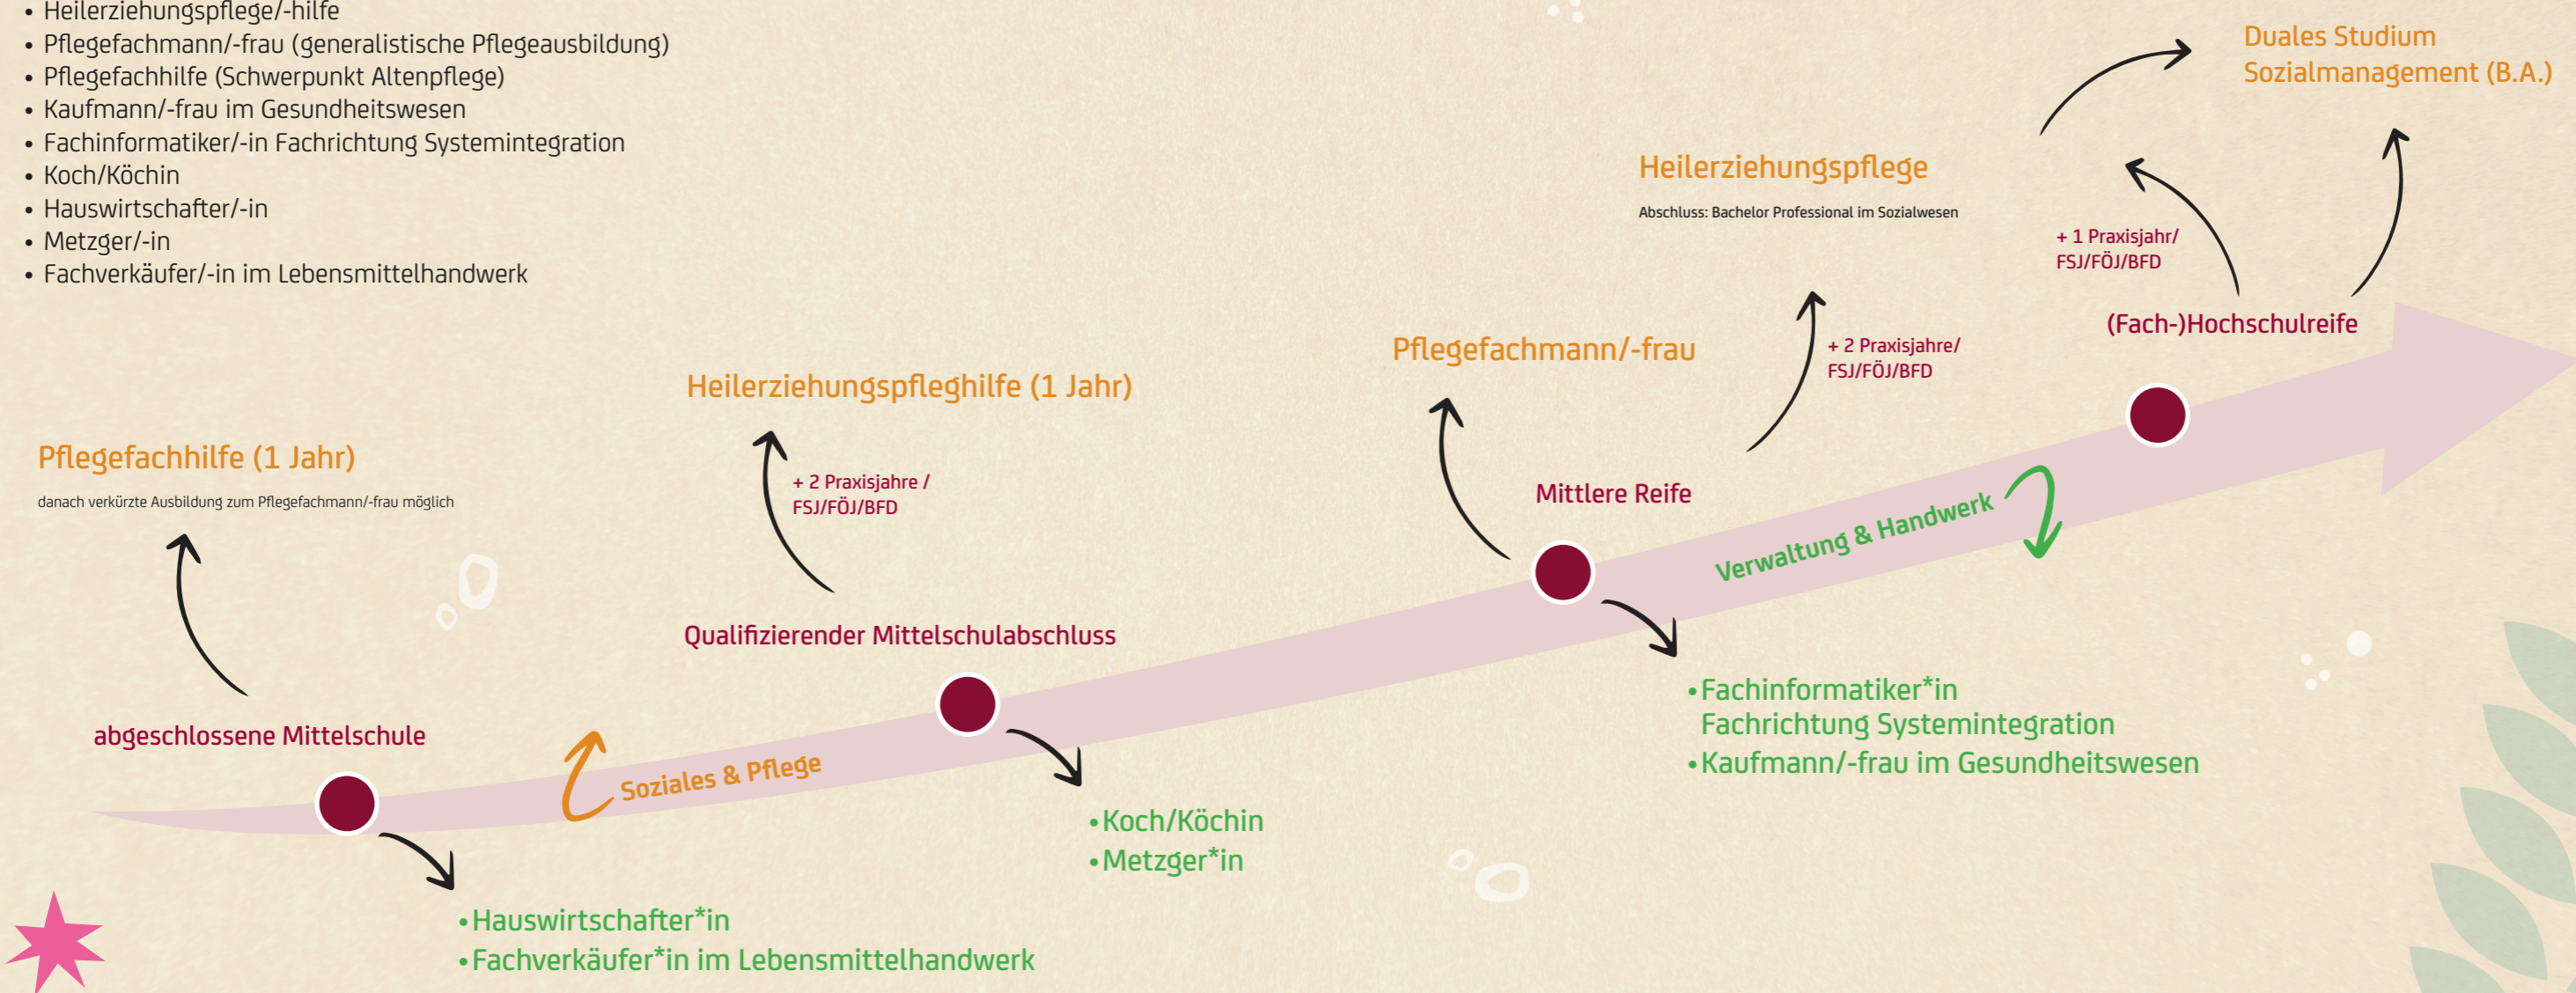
• Heilerziehungspflege/-hilfe
• Pflegefachmann/-frau (generalistische Pflegeausbildung)
• Pflegefachhilfe (Schwerpunkt Altenpflege)
• Kaufmann/-frau im Gesundheitswesen
• Fachinformatiker/-in Fachrichtung Systemintegration
• Koch/Köchin
• Hauswirtschafter/-in
• Metzger/-in
• Fachverkäufer/-in im Lebensmittelhandwerk

Duales Studium Sozialmanagement (B.A.)

Heilerziehungspflege

Abschluss: Bachelor Professional im Sozialwesen

+ 1 Praxisjahr/ FSJ/FÖJ/BFD

(Fach-)Hochschulreife

Pflegefachmann/-frau

+ 2 Praxisjahre/ FSJ/FÖJ/BFD

Heilerziehungspfleghilfe (1 Jahr)

Pflegefachhilfe (1 Jahr)

danach verkürzte Ausbildung zum Pflegefachmann/-frau möglich

+ 2 Praxisjahre / FSJ/FÖJ/BFD

Mittlere Reife

Verwaltung & Handwerk

Qualifizierender Mittelschulabschluss

•Fachinformatiker*in Fachrichtung Systemintegration
•Kaufmann/-frau im Gesundheitswesen

abgeschlossene Mittelschule

Soziales & Pflege

•Koch/Köchin
•Metzger*in

•Hauswirtschafter*in
•Fachverkäufer*in im Lebensmittelhandwerk